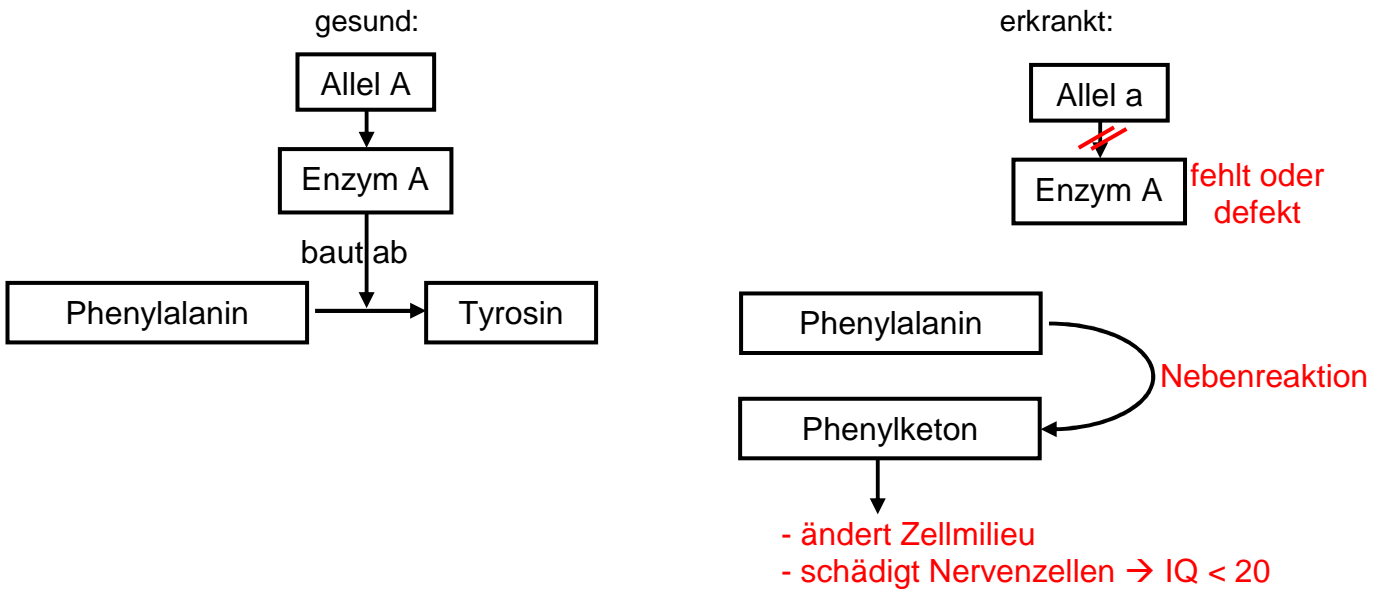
gesund:

Allel A

Enzym A

baut ab

Phenylalanin

Tyrosin

erkrankt:

Allel a

Enzym A

fehlt oder defekt

Phenylalanin

Nebenreaktion

Phenylketon

- ändert Zellmilieu
- schädigt Nervenzellen → IQ < 20